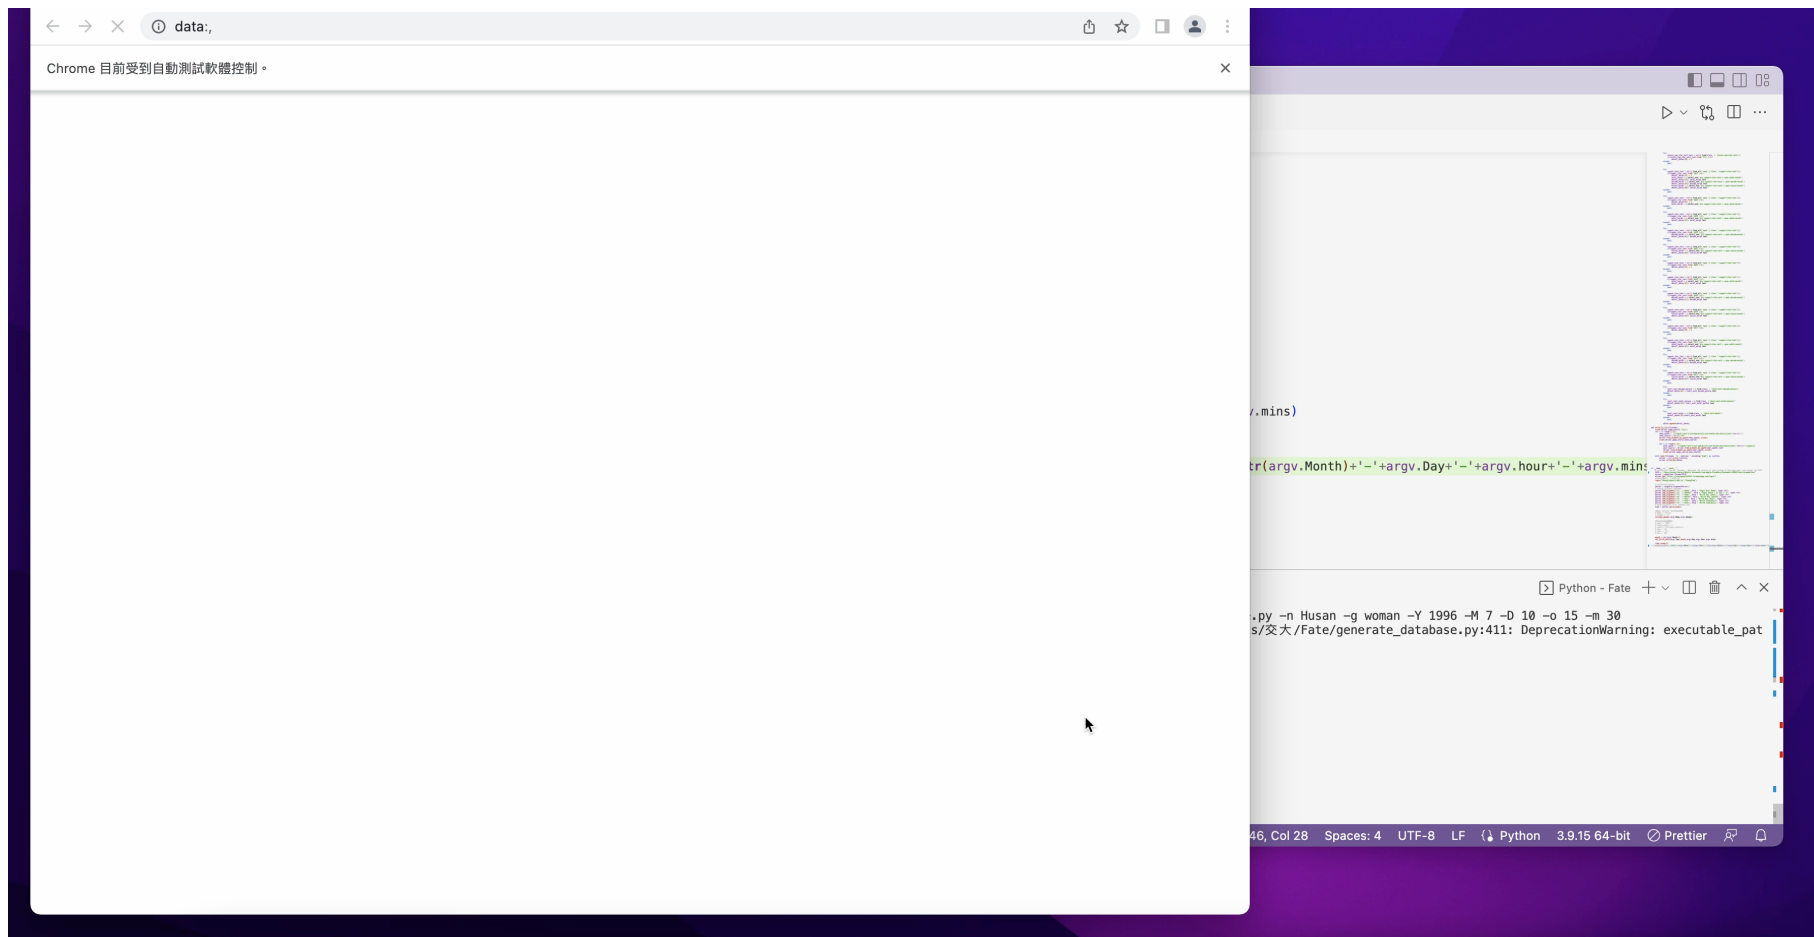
data:,

Chrome 目前受到自動測試軟體控制。

.mins)

tr(argv.Month)+'-'+argv.Day+'-'+argv.hour+'-'+argv.mins

Python - Fate

.py -n Husan -g woman -Y 1996 -M 7 -D 10 -o 15 -m 30
s/交大/Fate/generate_database.py:411: DeprecationWarning: executable_pat

46, Col 28 Spaces: 4 UTF-8 LF Python 3.9.15 64-bit Prettier